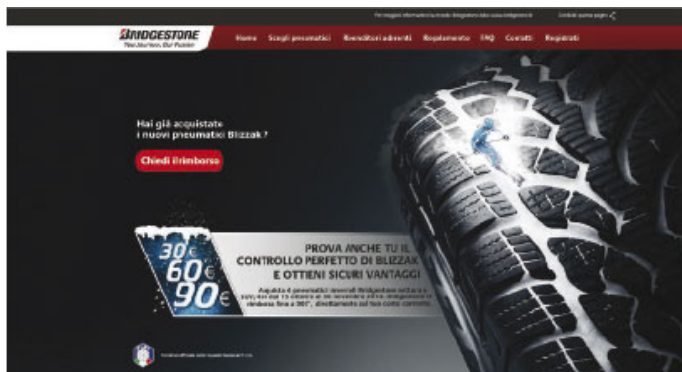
Per maggiori informazioni sul mondo Bridgestone visita www.bridgestone.it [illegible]

BRIDGESTONE
Your Journey, Our Passion

Home Scegli pneumatici Rivenditori aderenti Regolamento FAQ Contatti Registrati

Hai già acquistato i nuovi pneumatici Blizzak ?

Chiedi il rimborso

30€ 60€ 90€

PROVA ANCHE TU IL CONTROLLO PERFETTO DI BLIZZAK E OTTIENI SICURI VANTAGGI

Acquista 4 pneumatici invernali Bridgestone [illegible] dal 15 ottobre al 30 novembre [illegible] rimborso fino a 90€*, direttamente sul tuo conto corrente.

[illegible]